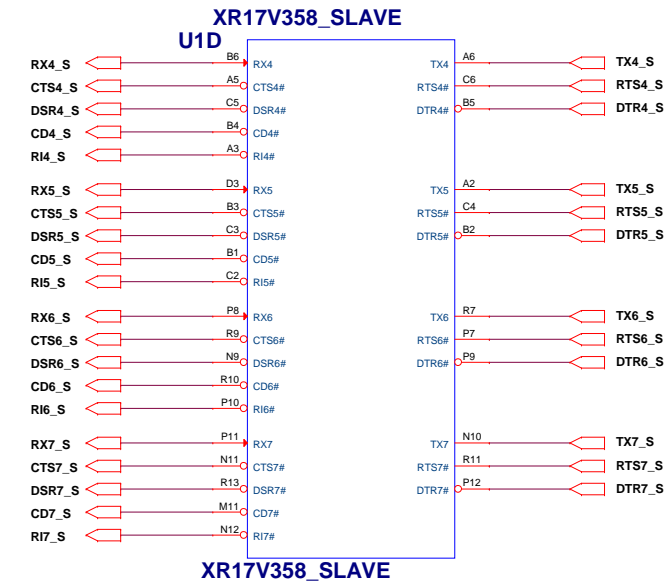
XR17V358_SLAVE

U1D

RX4_S B6 RX4
CTS4_S A5 CTS4#
DSR4_S C5 DSR4#
CD4_S B4 CD4#
RI4_S A3 RI4#

RX5_S D3 RX5
CTS5_S B3 CTS5#
DSR5_S C3 DSR5#
CD5_S B1 CD5#
RI5_S C2 RI5#

RX6_S P8 RX6
CTS6_S R9 CTS6#
DSR6_S N9 DSR6#
CD6_S R10 CD6#
RI6_S P10 RI6#

RX7_S P11 RX7
CTS7_S N11 CTS7#
DSR7_S R13 DSR7#
CD7_S M11 CD7#
RI7_S N12 RI7#

TX4 A6 TX4_S
RTS4# C6 RTS4_S
DTR4# B5 DTR4_S

TX5 A2 TX5_S
RTS5# C4 RTS5_S
DTR5# B2 DTR5_S

TX6 R7 TX6_S
RTS6# P7 RTS6_S
DTR6# P9 DTR6_S

TX7 N10 TX7_S
RTS7# R11 RTS7_S
DTR7# P12 DTR7_S

XR17V358_SLAVE